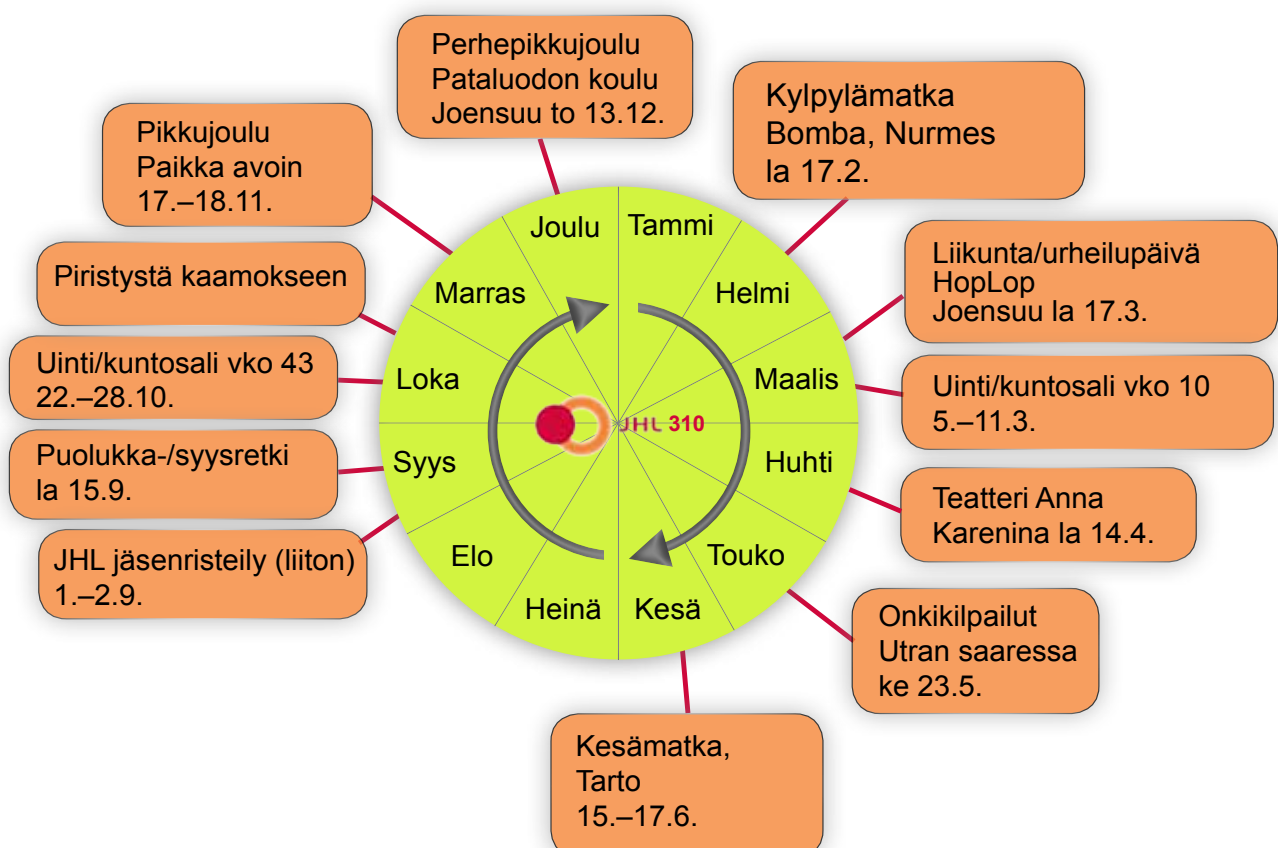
Perhepikkujoulu
Pataluodon koulu
Joensuu to 13.12.

Kylpylämatka
Bomba, Nurmes
la 17.2.

Pikkujoulu
Paikka avoin
17.–18.11.

Liikunta/urheilupäivä
HopLop
Joensuu la 17.3.

Piristystä kaamokseen

Uinti/kuntosali vko 43
22.–28.10.

Uinti/kuntosali vko 10
5.–11.3.

Puolukka-/syysretki
la 15.9.

Teatteri Anna
Karenina la 14.4.

JHL jäsenristeily (liiton)
1.–2.9.

Onkikilpailut
Utran saaressa
ke 23.5.

Kesämatka,
Tarto
15.–17.6.

Joulu
Tammi
Marras
Helmi
Loka
Maalis
Syys
Huhti
Elo
Touko
Heinä
Kesä

JHL 310